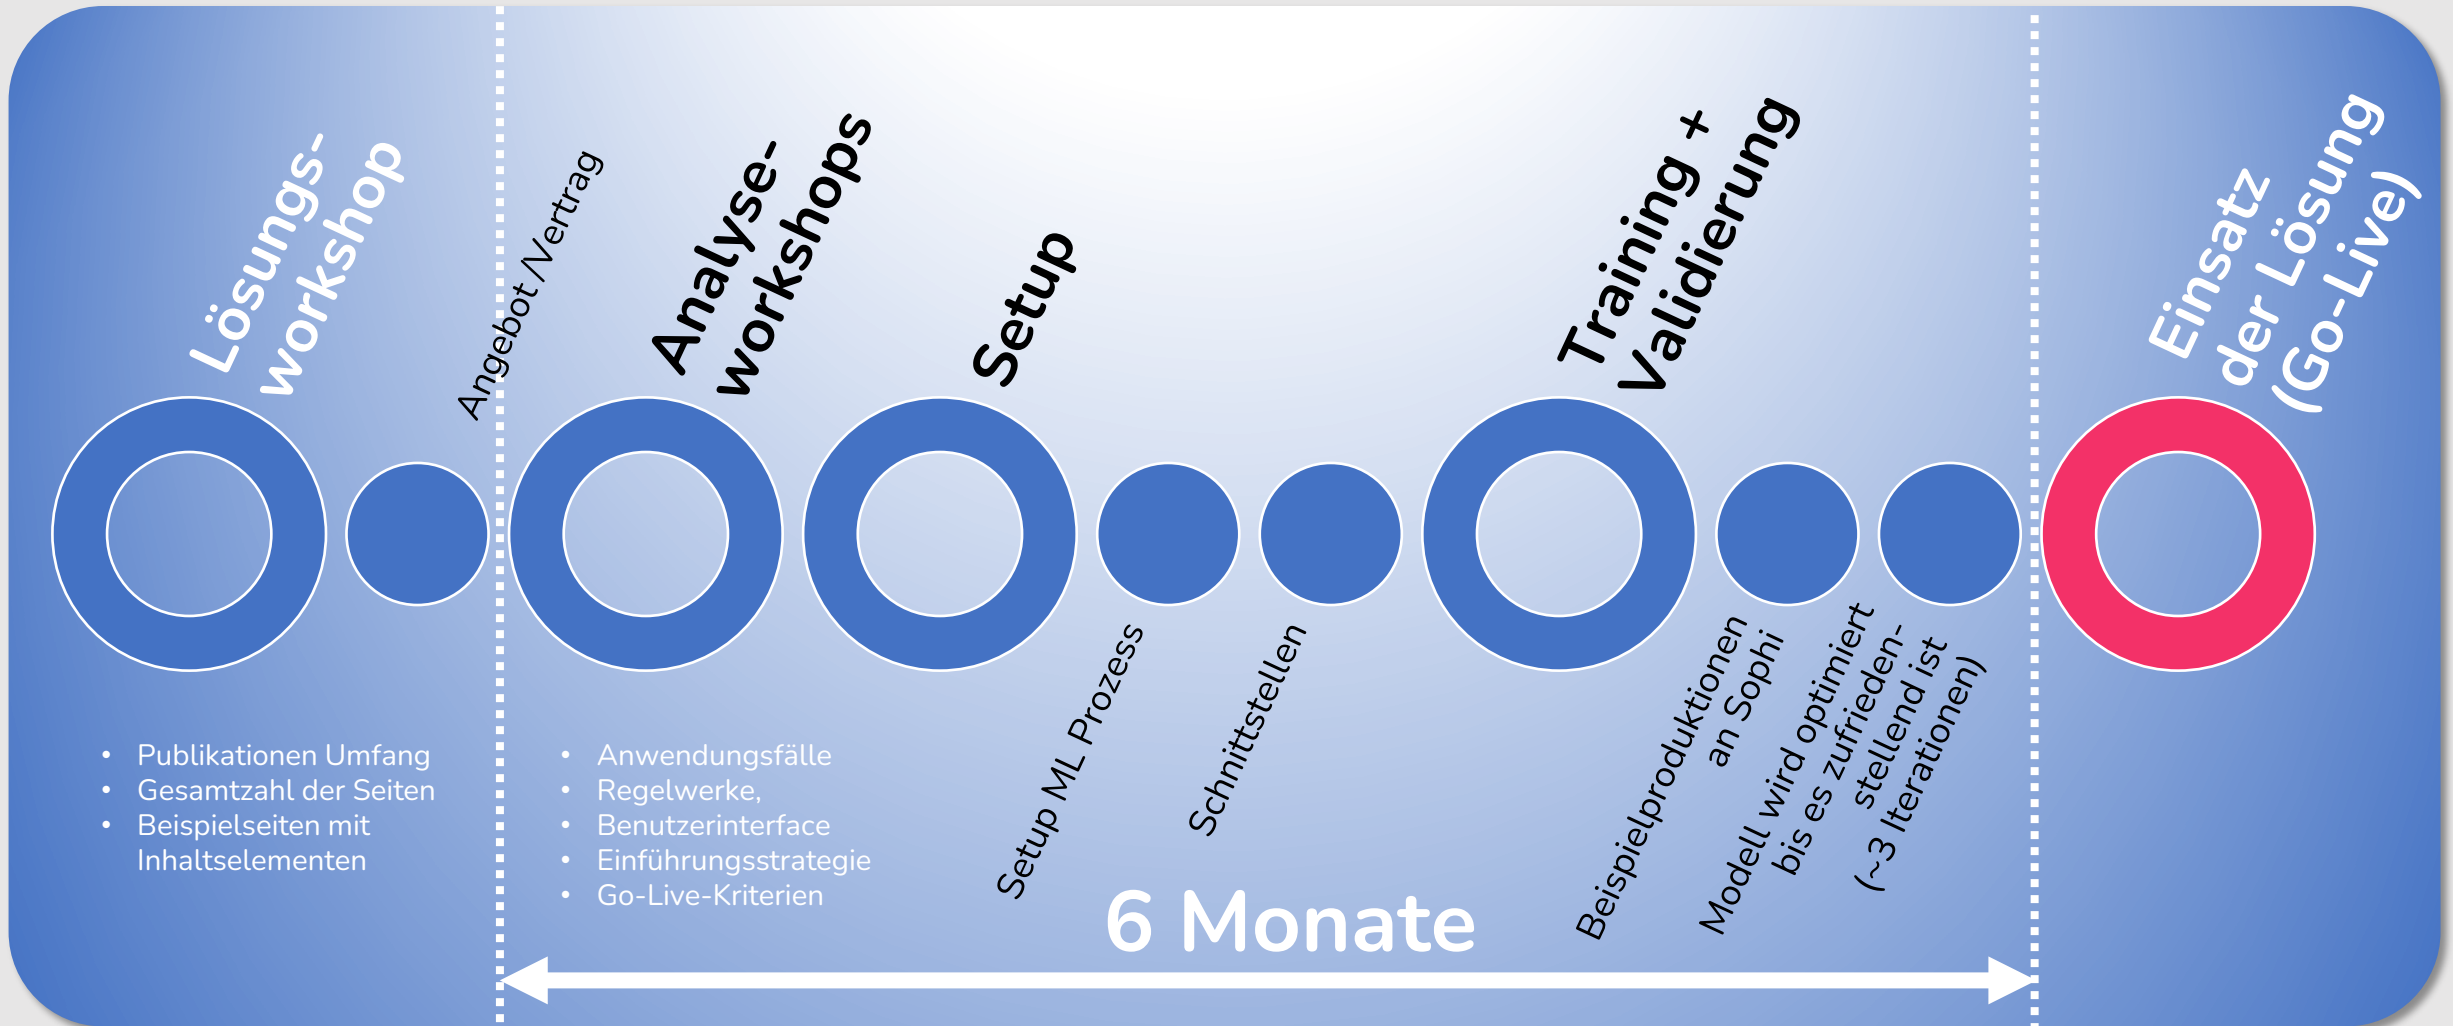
Lösungs-workshop

Angebot /Vertrag

Analyse-workshops

Setup

Training + Validierung

Einsatz der Lösung (Go-Live)

Setup ML Prozess

Schnittstellen

Beispielproduktionen an Sophi

Modell wird optimiert bis es zufrieden-stellend ist (~3 Iterationen)

- Publikationen Umfang
- Gesamtzahl der Seiten
- Beispielseiten mit Inhaltselementen

- Anwendungsfälle
- Regelwerke,
- Benutzerinterface
- Einführungsstrategie
- Go-Live-Kriterien

6 Monate